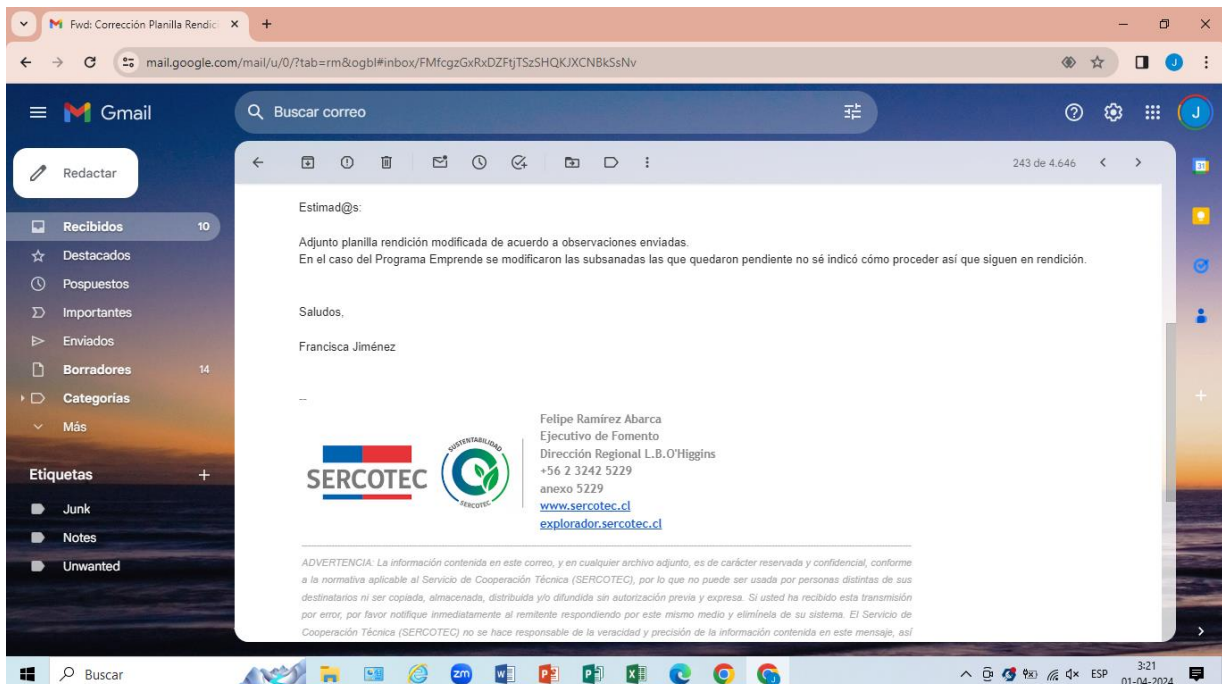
Fwd: Corrección Planilla Rendici ×
+
mail.google.com/mail/u/0/?tab=rm&ogbl#inbox/FMfcgzGxRxDZFtjTSzSHQKJXCNBkSsNv
Gmail
Buscar correo
Redactar
243 de 4.646
Recibidos 10
Destacados
Pospuestos
Importantes
Enviados
Borradores 14
Categorías
Más
Etiquetas +
Junk
Notes
Unwanted

Estimad@s:

Adjunto planilla rendición modificada de acuerdo a observaciones enviadas.
En el caso del Programa Emprende se modificaron las subsanadas las que quedaron pendiente no sé indicó cómo proceder así que siguen en rendición.

Saludos,

Francisca Jiménez

--

SERCOTEC
SUSTENTABILIDAD
SERCOTEC
Felipe Ramírez Abarca
Ejecutivo de Fomento
Dirección Regional L.B.O'Higgins
+56 2 3242 5229
anexo 5229
www.sercotec.cl
explorador.sercotec.cl

ADVERTENCIA: La información contenida en este correo, y en cualquier archivo adjunto, es de carácter reservada y confidencial, conforme a la normativa aplicable al Servicio de Cooperación Técnica (SERCOTEC), por lo que no puede ser usada por personas distintas de sus destinatarios ni ser copiada, almacenada, distribuida y/o difundida sin autorización previa y expresa. Si usted ha recibido esta transmisión por error, por favor notifique inmediatamente al remitente respondiendo por este mismo medio y elimínela de su sistema. El Servicio de Cooperación Técnica (SERCOTEC) no se hace responsable de la veracidad y precisión de la información contenida en este mensaje, así

Buscar
ESP
3:21
01-04-2024